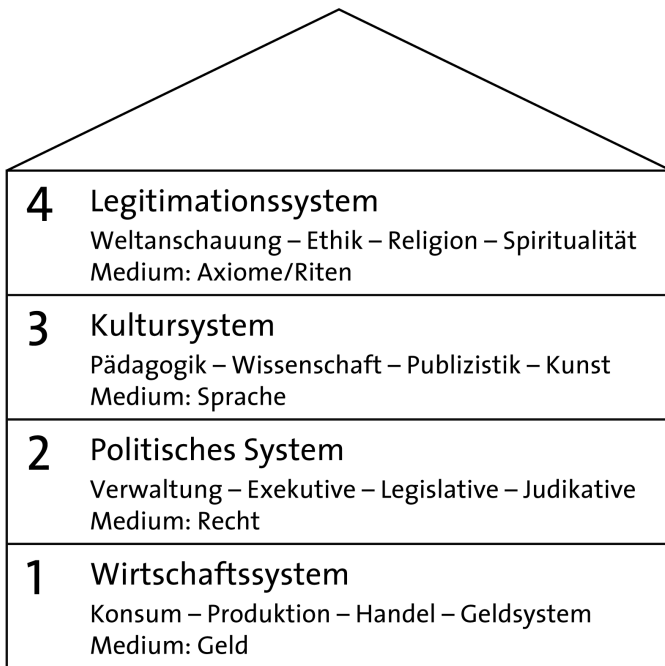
4 Legitimationssystem
Weltanschauung – Ethik – Religion – Spiritualität
Medium: Axiome/Riten

3 Kultursystem
Pädagogik – Wissenschaft – Publizistik – Kunst
Medium: Sprache

2 Politisches System
Verwaltung – Exekutive – Legislative – Judikative
Medium: Recht

1 Wirtschaftssystem
Konsum – Produktion – Handel – Geldsystem
Medium: Geld